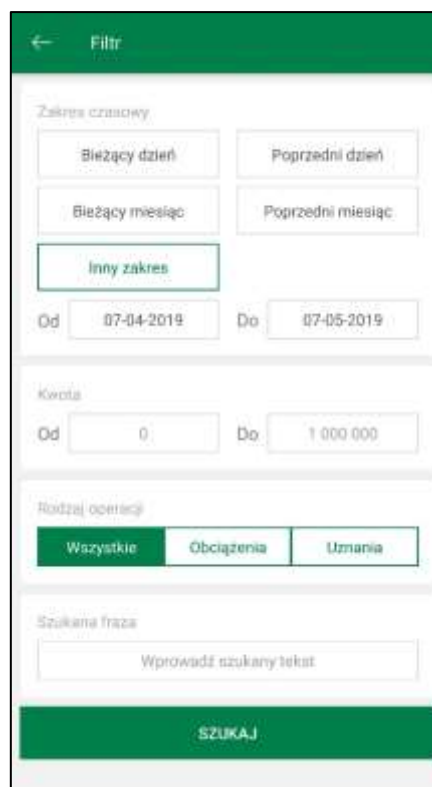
Filtr

Zakres czasowy

Bieżący dzień

Poprzedni dzień

Bieżący miesiąc

Poprzedni miesiąc

Inny zakres

Od 07-04-2019 Do 07-05-2019

Kwota

Od 0 Do 1 000 000

Rodzaj operacji

Wszystkie Obciążenia Uznania

Szukana fraza

Wprowadź szukany tekst

SZUKAJ